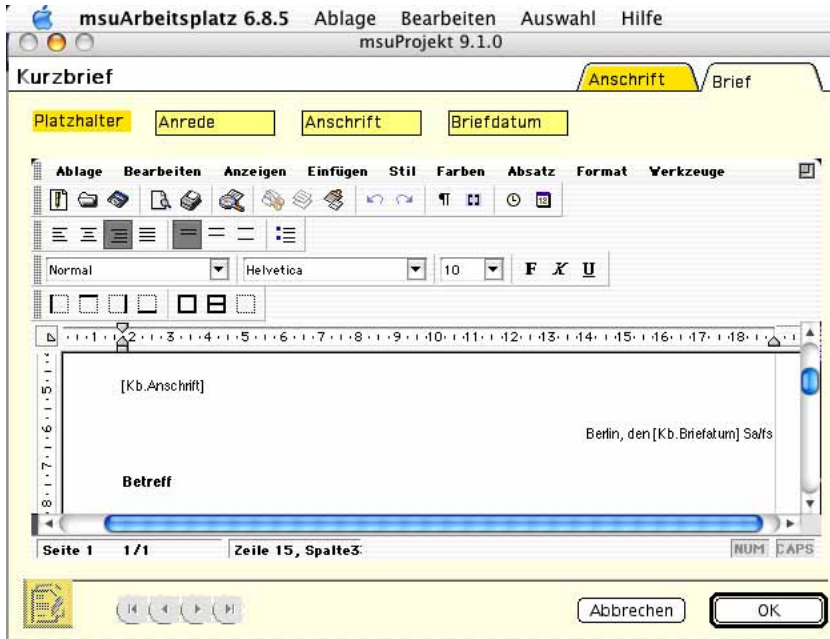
msuArbeitsplatz 6.8.5 Ablage Bearbeiten Auswahl Hilfe
msuProjekt 9.1.0

Kurzbrief

Anschrift Brief

Platzhalter Anrede Anschrift Briefdatum

Ablage Bearbeiten Anzeigen Einfügen Stil Farben Absatz Format Werkzeuge

Normal Helvetica 10 F K U

1 2 3 4 5 6 7 8 9 10 11 12 13 14 15 16 17 18

[Kb.Anschrift]

Berlin, den [Kb.Briefatum] Sa/fs

Betreff

Seite 1 1/1 Zeile 15, Spalte3 NUM CAPS

Abbrechen OK